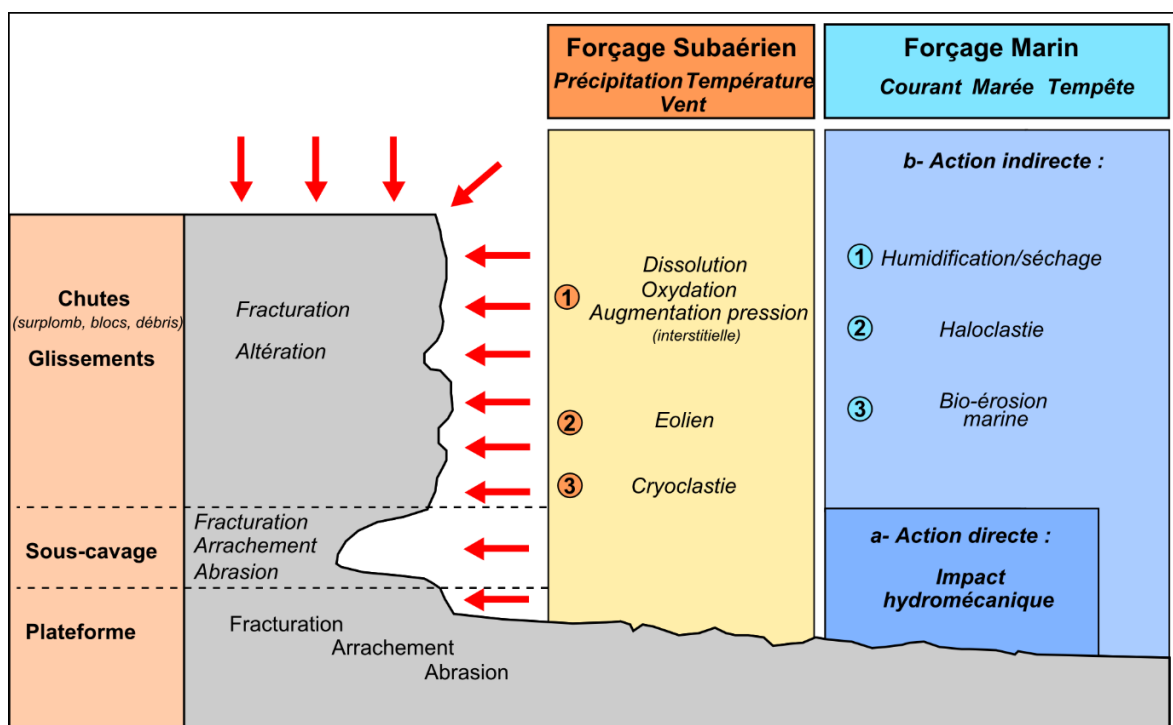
Forçage Subaérien
Précipitation Température
Vent

Forçage Marin
Courant Marée Tempête

Chutes
(surplomb, blocs, débris)
Glissements

Fracturation

Altération

Sous-cavage

Fracturation
Arrachement
Abrasion

Plateforme

Fracturation
Arrachement
Abrasion

1 Dissolution
Oxydation
Augmentation pression
(interstitielle)

2 Eolien

3 Cryoclastie

b- Action indirecte :

1 Humidification/séchage

2 Haloclastie

3 Bio-érosion marine

a- Action directe :

Impact hydromécanique